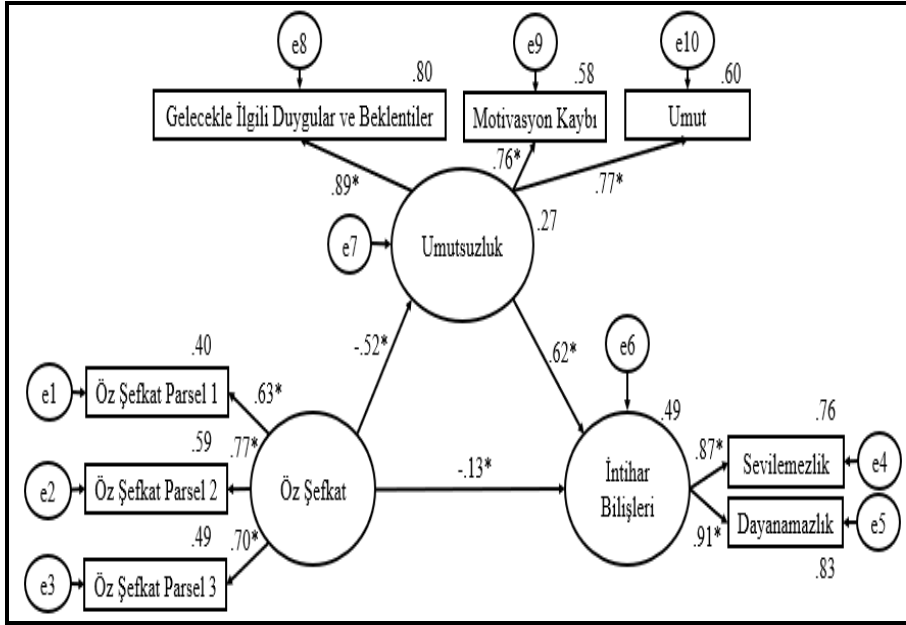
e8
.80
Gelecekle İlgili Duygular ve Beklentiler

e9
.58
Motivasyon Kaybı

e10
.60
Umut

.89*
.76*
.77*

e7
Umutsuzluk
.27

-.52*
.62*

e6
.49

.40
e1
Öz Şefkat Parsel 1
.63*

.59
.77*
e2
Öz Şefkat Parsel 2

Öz Şefkat

.49
.70*
e3
Öz Şefkat Parsel 3

-.13*

İntihar Bilişleri

.76
.87*
Sevilemezlik
e4

.91*
Dayanamazlık
e5
.83